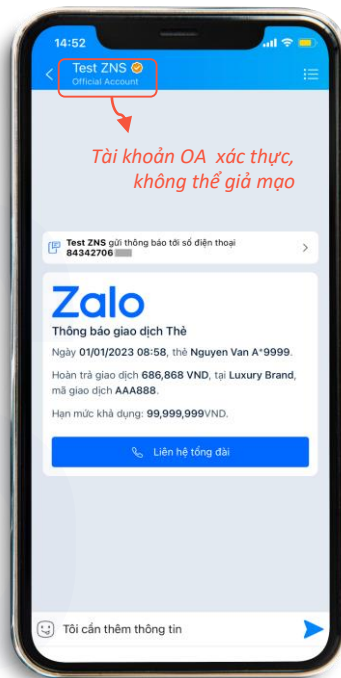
14:52

Test ZNS
Official Account

Tài khoản OA xác thực, không thể giả mạo

Test ZNS gửi thông báo tới số điện thoại 84342706

Zalo

Thông báo giao dịch Thẻ

Ngày 01/01/2023 08:58, thẻ Nguyen Van A*9999.

Hoàn trả giao dịch 686,868 VND, tại Luxury Brand, mã giao dịch AAA888.

Hạn mức khả dụng: 99,999,999VND.

Liên hệ tổng đài

Tôi cần thêm thông tin